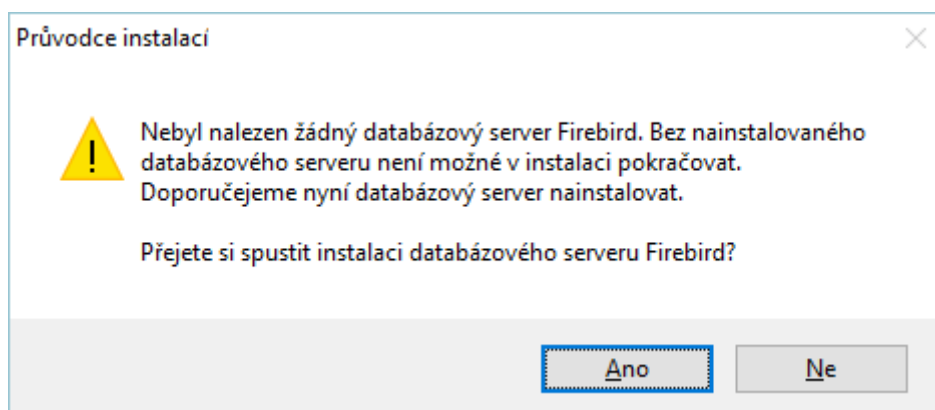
Průvodce instalací

Nebyl nalezen žádný databázový server Firebird. Bez nainstalovaného databázového serveru není možné v instalaci pokračovat. Doporučejeme nyní databázový server nainstalovat.

Přejete si spustit instalaci databázového serveru Firebird?

Ano

Ne